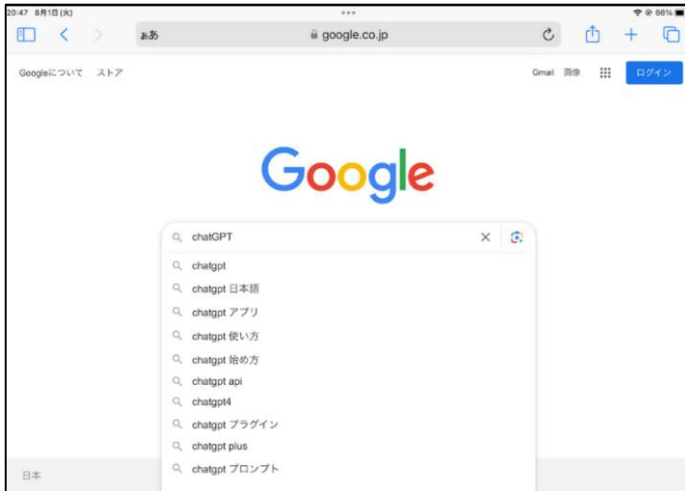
20:47 8月1日(火)

86%

ぁあ google.co.jp

Googleについて ストア

Gmail 画像

ログイン

Google

chatGPT

chatgpt

chatgpt 日本語

chatgpt アプリ

chatgpt 使い方

chatgpt 始め方

chatgpt api

chatgpt4

chatgpt プラグイン

chatgpt plus

chatgpt プロンプト

日本